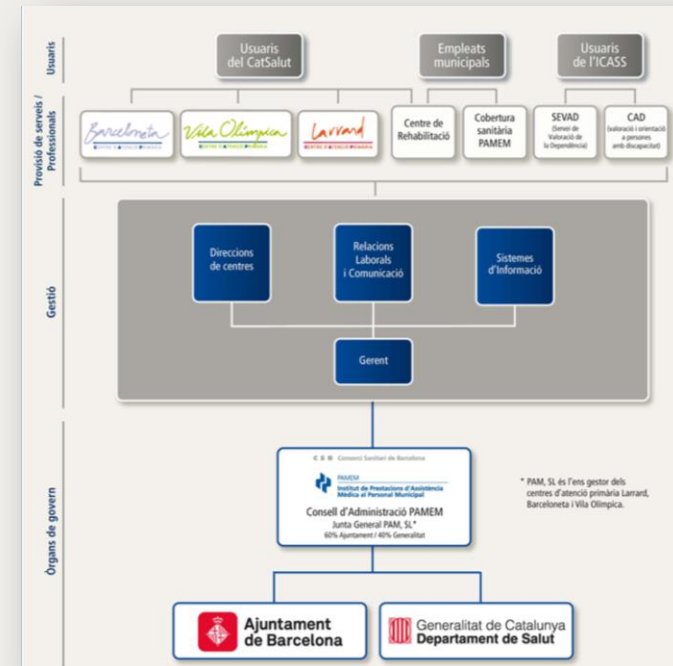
Usuaris

Provisió de serveis / Professionals

Gestió

Òrgans de govern

Usuaris del CatSalut

Empleats municipals

Usuaris de l'ICASS

Barceloneta
CENTRE D'ATENCIÓ PRIMÀRIA

Vila Olímpica
CENTRE D'ATENCIÓ PRIMÀRIA

Larrard
CENTRE D'ATENCIÓ PRIMÀRIA

Centre de Rehabilitació

Cobertura sanitària PAMEM

SEVAD
(Servei de Valoració de la Dependència)

CAD
(valoració i orientació a persones amb discapacitat)

Direccions de centres

Relacions Laborals i Comunicació

Sistemes d'Informació

Gerent

CSB Consorci Sanitari de Barcelona

PAMEM
Institut de Prestacions d'Assistència Mèdica al Personal Municipal

Consell d'Administració PAMEM
Junta General PAM, SL*
60% Ajuntament / 40% Generalitat

* PAM, SL és l'ens gestor dels centres d'atenció primària Larrard, Barceloneta i Vila Olímpica.

Ajuntament de Barcelona

Generalitat de Catalunya
Departament de Salut